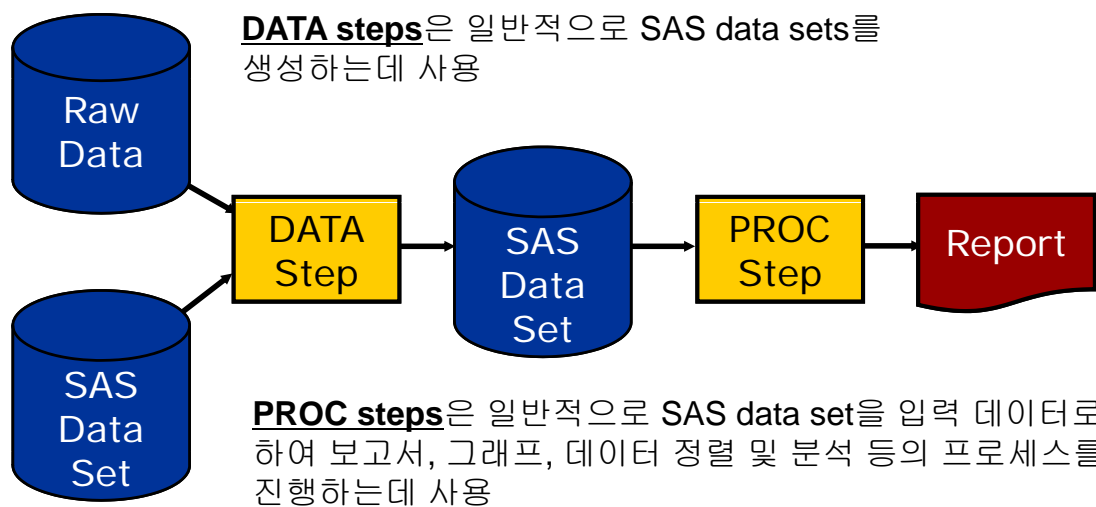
DATA steps은 일반적으로 SAS data sets를 생성하는데 사용

Raw Data

DATA Step

SAS Data Set

PROC Step

Report

SAS Data Set

PROC steps은 일반적으로 SAS data set을 입력 데이터로 하여 보고서, 그래프, 데이터 정렬 및 분석 등의 프로세스를 진행하는데 사용